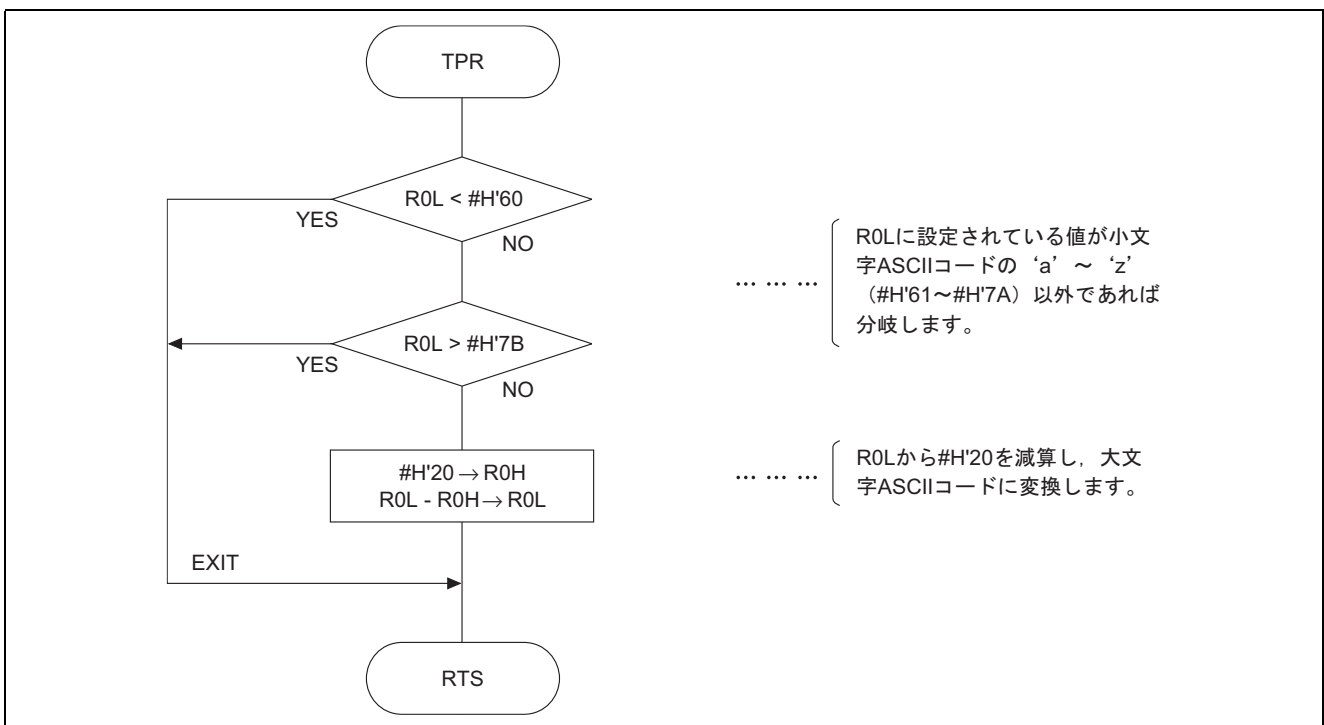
TPR

R0L < #H'60

YES

NO

R0L > #H'7B

YES

NO

#H'20 → R0H
R0L - R0H → R0L

EXIT

RTS

… … … R0Lに設定されている値が小文字ASCIIコードの‘a’ ～ ‘z’（#H'61～#H'7A）以外であれば分岐します。

… … … R0Lから#H'20を減算し，大文字ASCIIコードに変換します。